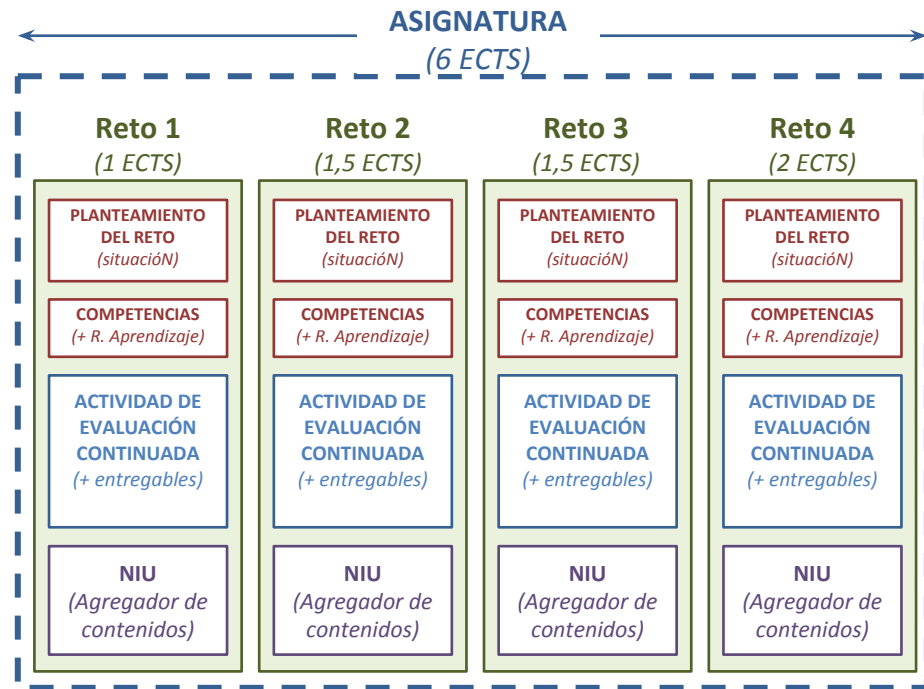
ASIGNATURA
(6 ECTS)

Reto 1
(1 ECTS)

PLANTEAMIENTO DEL RETO
(situaciónN)

COMPETENCIAS
(+ R. Aprendizaje)

ACTIVIDAD DE EVALUACIÓN CONTINUADA
(+ entregables)

NIU
(Agregador de contenidos)

Reto 2
(1,5 ECTS)

PLANTEAMIENTO DEL RETO
(situaciónN)

COMPETENCIAS
(+ R. Aprendizaje)

ACTIVIDAD DE EVALUACIÓN CONTINUADA
(+ entregables)

NIU
(Agregador de contenidos)

Reto 3
(1,5 ECTS)

PLANTEAMIENTO DEL RETO
(situaciónN)

COMPETENCIAS
(+ R. Aprendizaje)

ACTIVIDAD DE EVALUACIÓN CONTINUADA
(+ entregables)

NIU
(Agregador de contenidos)

Reto 4
(2 ECTS)

PLANTEAMIENTO DEL RETO
(situaciónN)

COMPETENCIAS
(+ R. Aprendizaje)

ACTIVIDAD DE EVALUACIÓN CONTINUADA
(+ entregables)

NIU
(Agregador de contenidos)